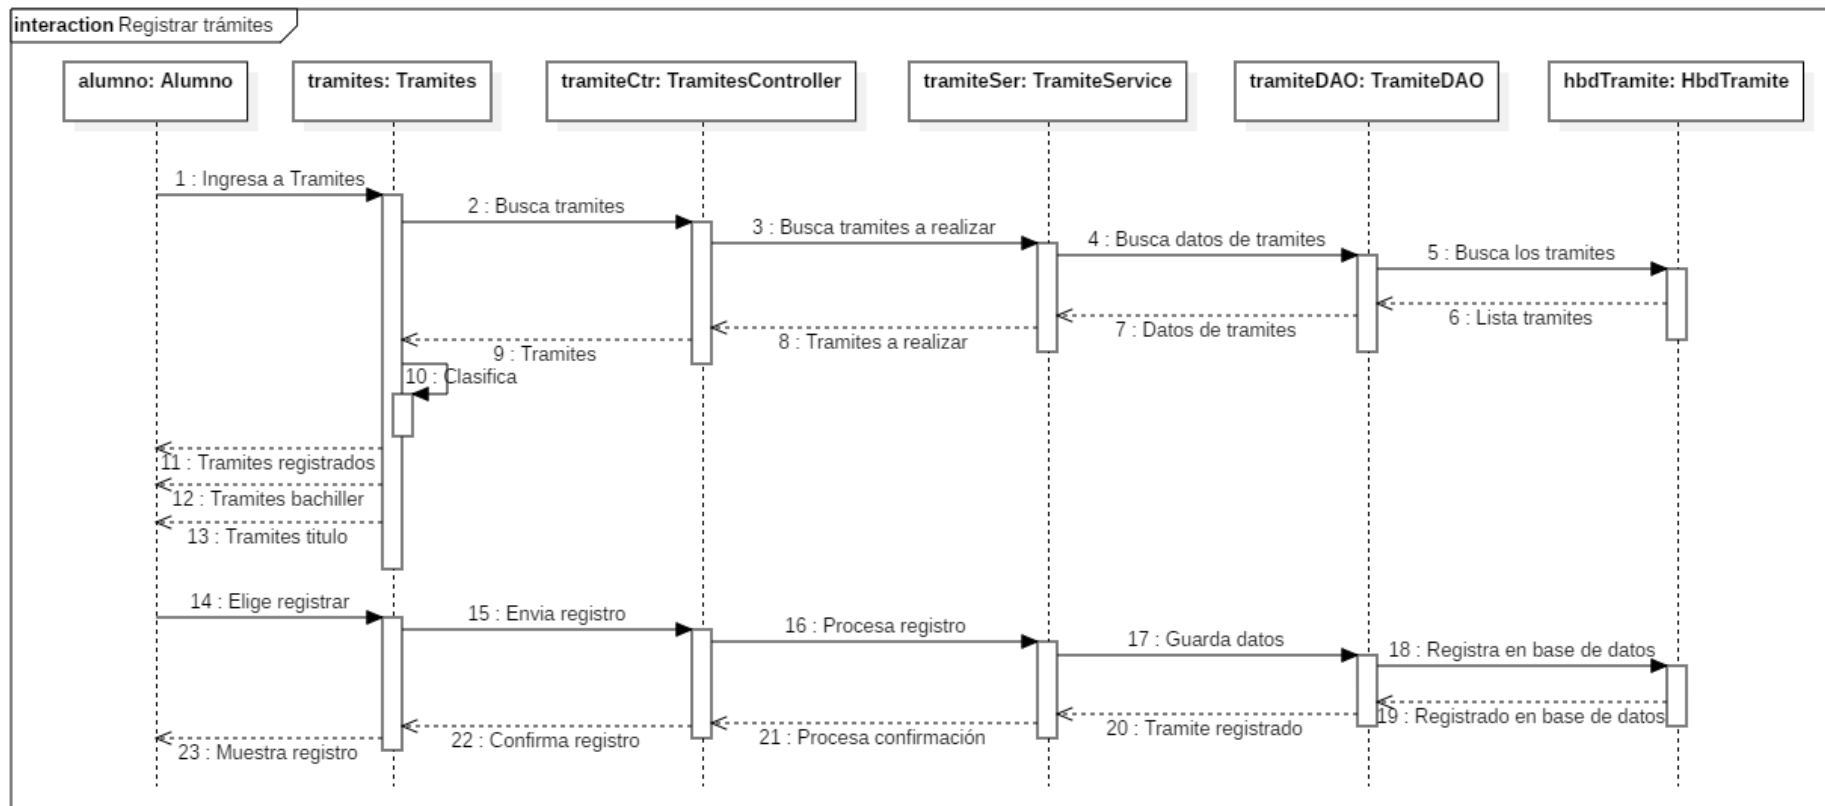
interaction Registrar trámites

alumno: Alumno

tramites: Tramites

tramiteCtr: TramitesController

tramiteSer: TramiteService

tramiteDAO: TramiteDAO

hbdTramite: HbdTramite

1 : Ingresa a Tramites

2 : Busca tramites

3 : Busca tramites a realizar

4 : Busca datos de tramites

5 : Busca los tramites

6 : Lista tramites

7 : Datos de tramites

8 : Tramites a realizar

9 : Tramites

10 : Clasifica

11 : Tramites registrados

12 : Tramites bachiller

13 : Tramites titulo

14 : Elige registrar

15 : Envia registro

16 : Procesa registro

17 : Guarda datos

18 : Registra en base de datos

19 : Registrado en base de datos

20 : Tramite registrado

21 : Procesa confirmación

22 : Confirma registro

23 : Muestra registro